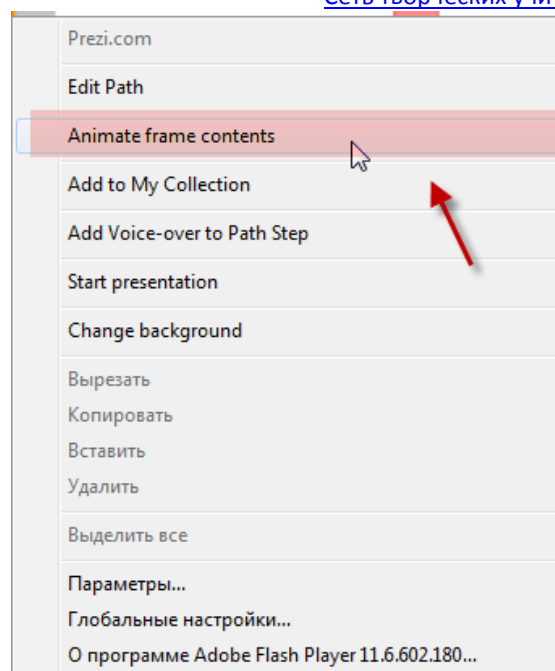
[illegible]

Prezi.com

Edit Path

Animate frame contents

Add to My Collection

Add Voice-over to Path Step

Start presentation

Change background

Вырезать

Копировать

Вставить

Удалить

Выделить все

Параметры...

Глобальные настройки...

О программе Adobe Flash Player 11.6.602.180...